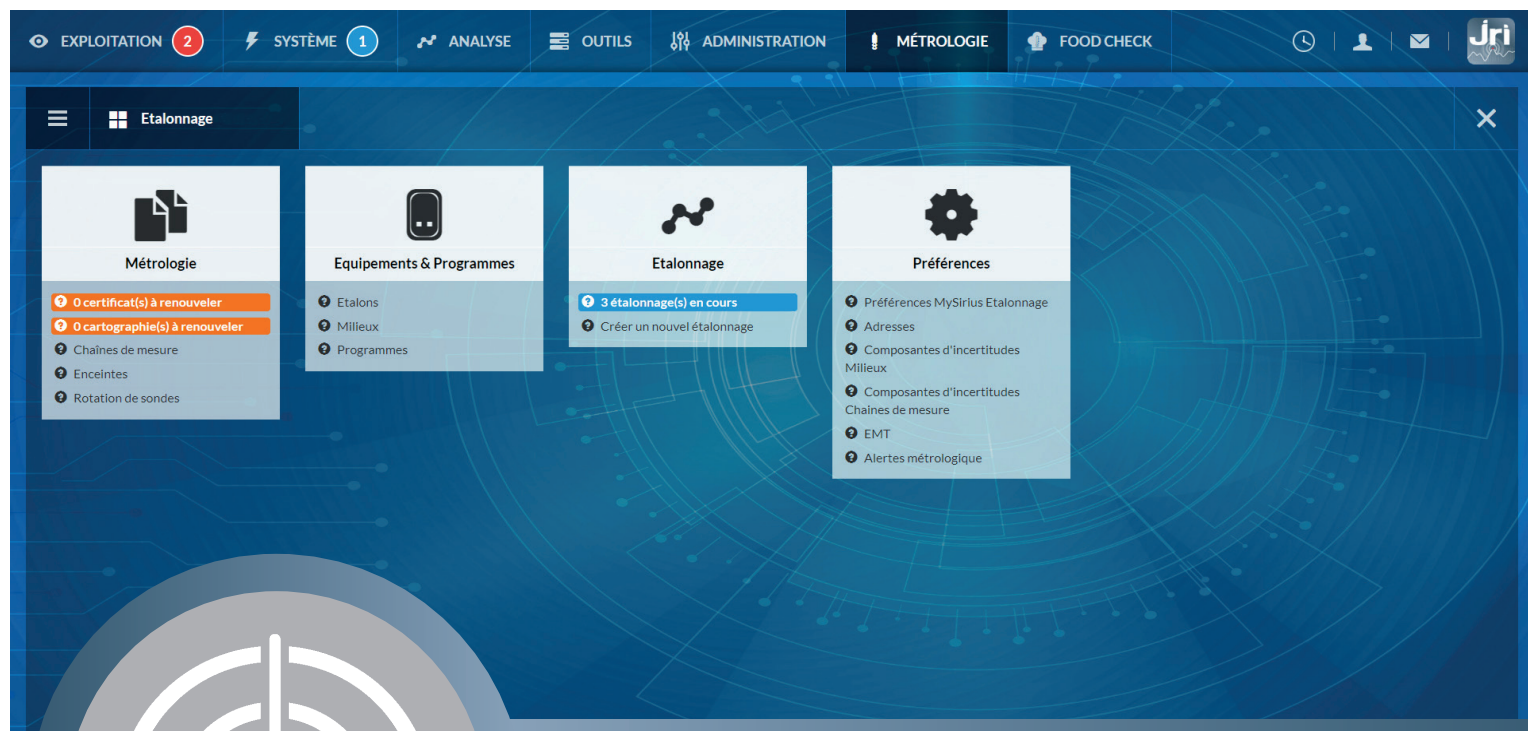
EXPLOITATION 2 SYSTÈME 1 ANALYSE OUTILS ADMINISTRATION MÉTROLOGIE FOOD CHECK

Jri

Etalonnage

Métrologie
0 certificat(s) à renouveler
0 cartographie(s) à renouveler
Chaînes de mesure
Enceintes
Rotation de sondes

Equipements & Programmes
Etalons
Milieux
Programmes

Etalonnage
3 étalonnage(s) en cours
Créer un nouvel étalonnage

Préférences
Préférences MySirius Etalonnage
Adresses
Composantes d'incertitudes Milieux
Composantes d'incertitudes Chaines de mesure
EMT
Alertes métrologique